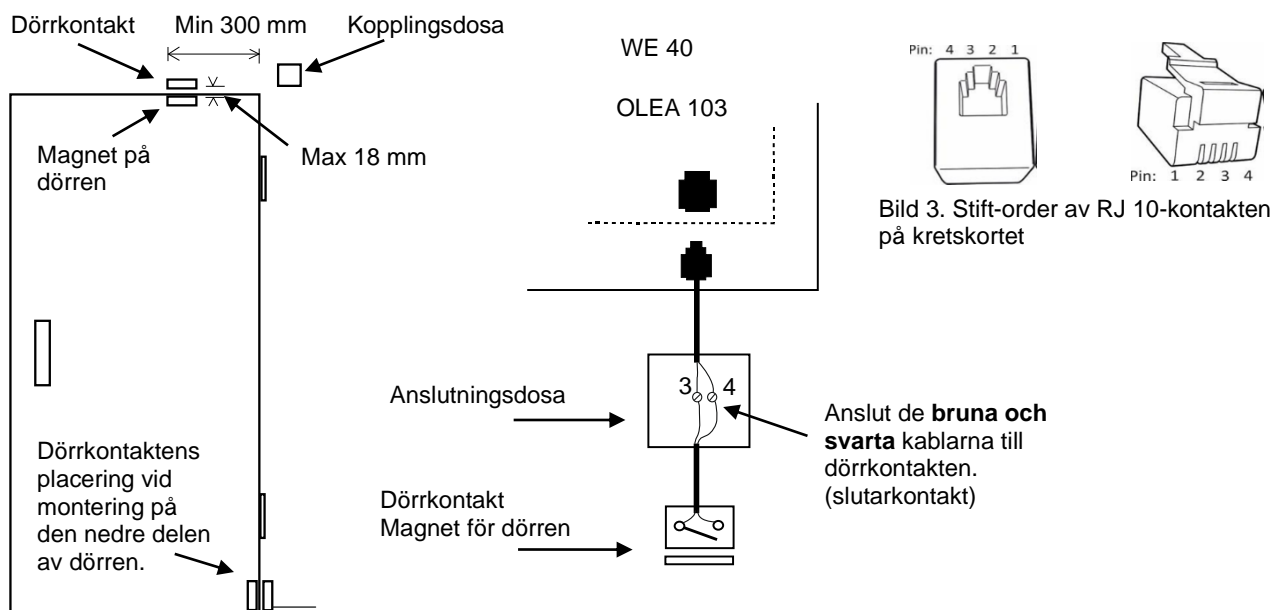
Dörrkontakt

Min 300 mm

Kopplingsdosa

Magnet på dörren

Max 18 mm

Dörrkontaktens placering vid montering på den nedre delen av dörren.

WE 40

OLEA 103

Anslutningsdosa

3

4

Anslut de **bruna och svarta** kablarna till dörrkontakten. (slutarkontakt)

Dörrkontakt
Magnet för dörren

Pin: 4 3 2 1

Pin: 1 2 3 4

Bild 3. Stift-order av RJ 10-kontakten på kretskortet